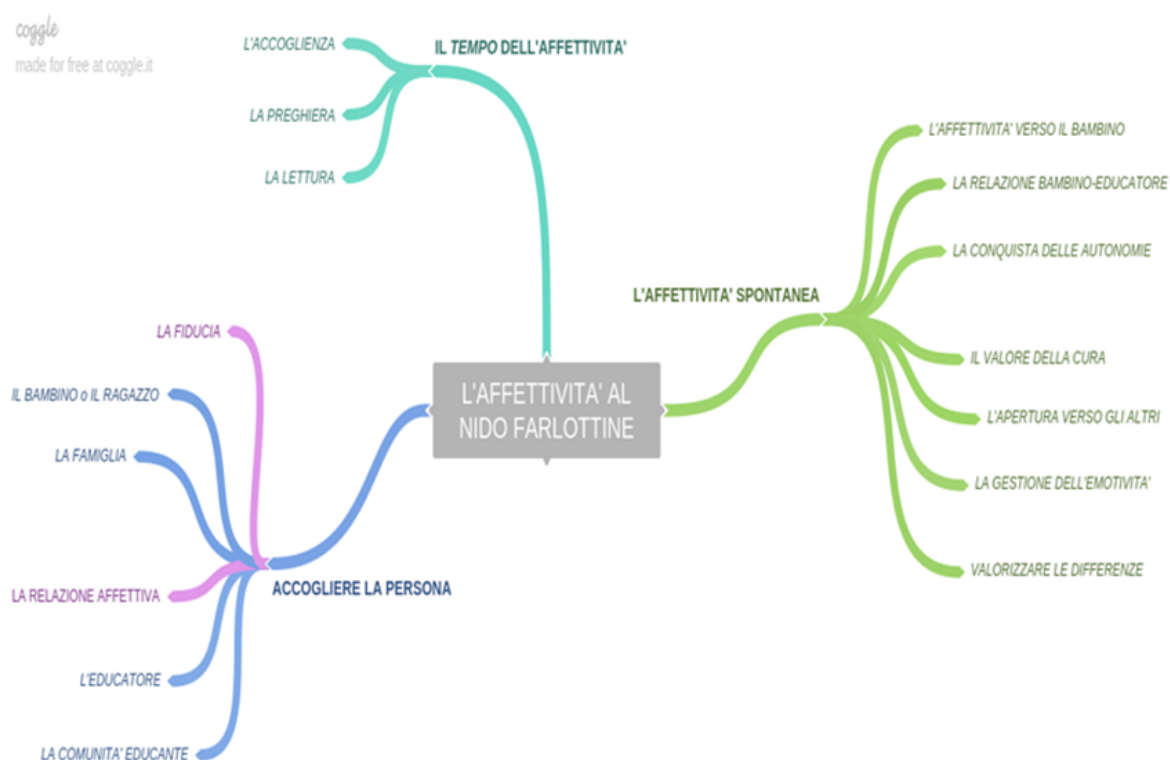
coggle
made for free at coggle.it

IL TEMPO DELL'AFFETTIVITA'

L'ACCOGLIENZA

LA PREGHIERA

LA LETTURA

L'AFFETTIVITA' AL NIDO FARLOTTINE

L'AFFETTIVITA' SPONTANEA

L'AFFETTIVITA' VERSO IL BAMBINO

LA RELAZIONE BAMBINO-EDUCATORE

LA CONQUISTA DELLE AUTONOMIE

IL VALORE DELLA CURA

L'APERTURA VERSO GLI ALTRI

LA GESTIONE DELL'EMOTIVITA'

VALORIZZARE LE DIFFERENZE

ACCOGLIERE LA PERSONA

LA FIDUCIA

IL BAMBINO o IL RAGAZZO

LA FAMIGLIA

LA RELAZIONE AFFETTIVA

L'EDUCATORE

LA COMUNITA' EDUCANTE